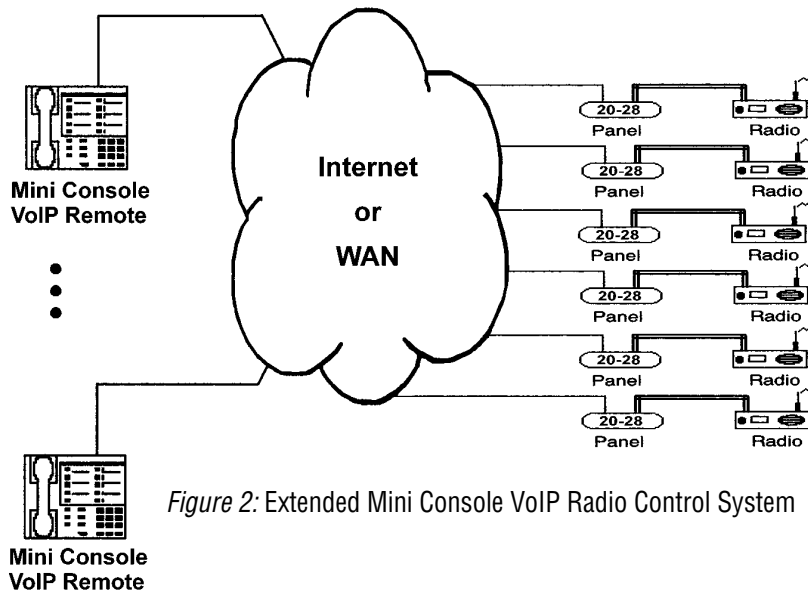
Mini Console VoIP Remote

Internet or WAN

20-28 Panel
Radio
20-28 Panel
Radio
20-28 Panel
Radio
20-28 Panel
Radio
20-28 Panel
Radio
20-28 Panel
Radio

Mini Console VoIP Remote

*Figure 2:* Extended Mini Console VoIP Radio Control System